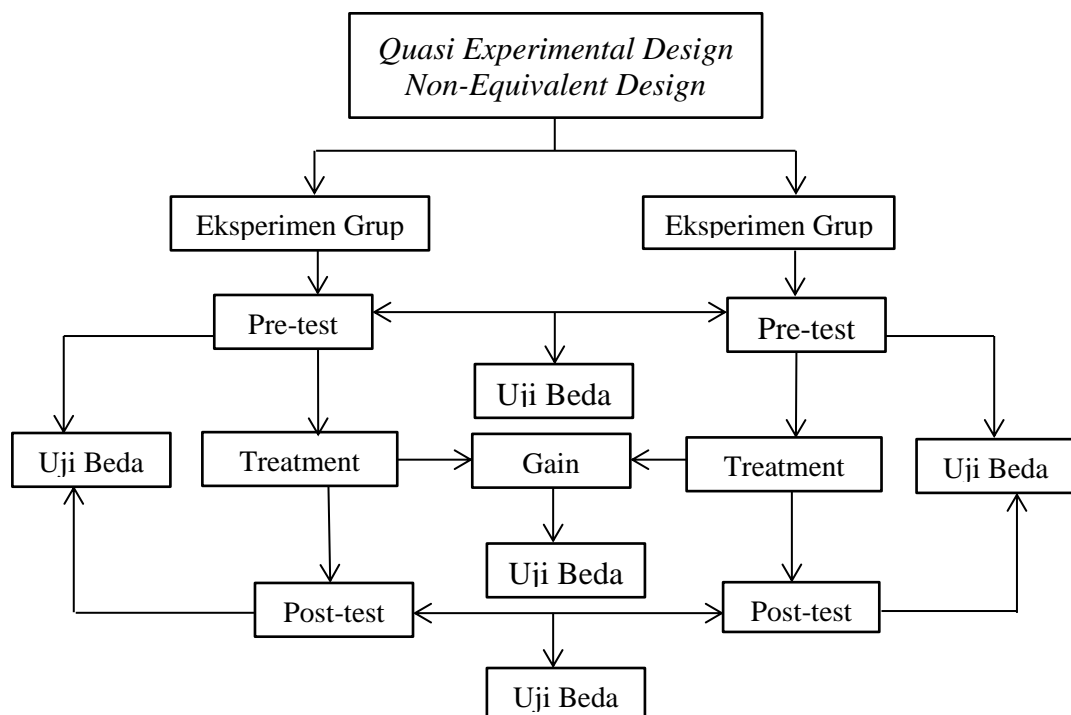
Quasi Experimental Design
Non-Equivalent Design

Eksperimen Grup

Eksperimen Grup

Pre-test

Pre-test

Uji Beda

Uji Beda

Treatment

Gain

Treatment

Uji Beda

Uji Beda

Post-test

Post-test

Uji Beda